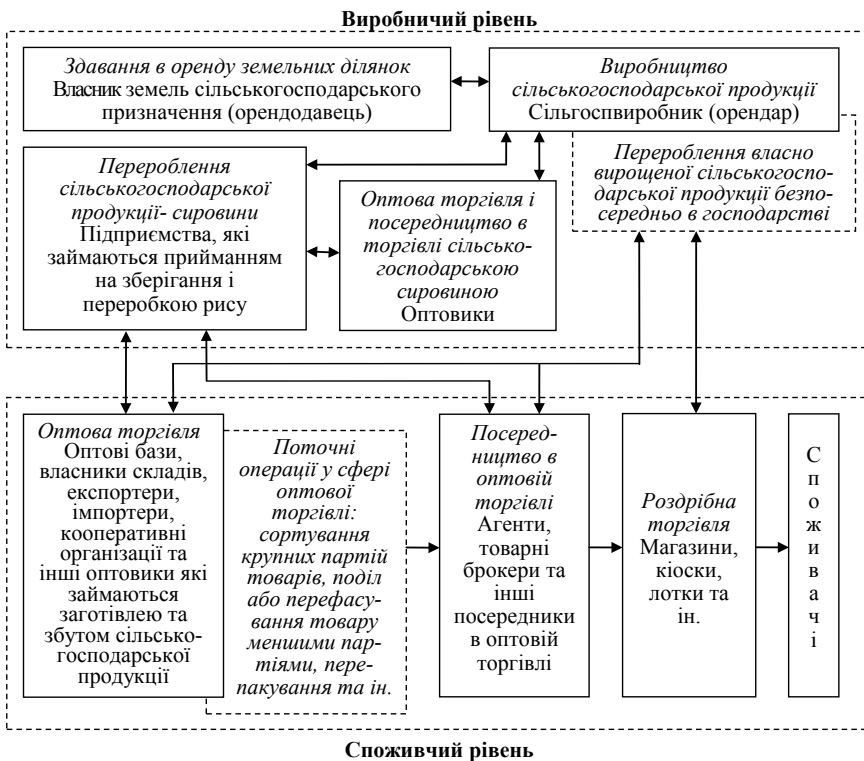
Виробничий рівень

Здавання в оренду земельних ділянок
Власник земель сільськогосподарського призначення (орендодавець)

Виробництво сільськогосподарської продукції
Сільгоспвиробник (орендар)

Перероблення сільськогосподарської продукції- сировини
Підприємства, які займаються прийманням на зберігання і переробкою рису

Оптова торгівля і посередництво в торгівлі сільськогосподарською сировиною
Оптовики

Перероблення власно вирощеної сільськогосподарської продукції безпосередньо в господарстві

Оптова торгівля
Оптові бази, власники складів, експортери, імпортери, кооперативні організації та інші оптовики які займаються заготівлею та збутом сільськогосподарської продукції

Поточні операції у сфері оптової торгівлі: сортування крупних партій товарів, поділ або перефасування товару меншими партіями, перепакування та ін.

Посередництво в оптовій торгівлі
Агенти, товарні брокери та інші посередники в оптовій торгівлі

Роздрібна торгівля
Магазини, кіоски, лотки та ін.

С
п
о
ж
и
в
а
ч
і

Споживчий рівень